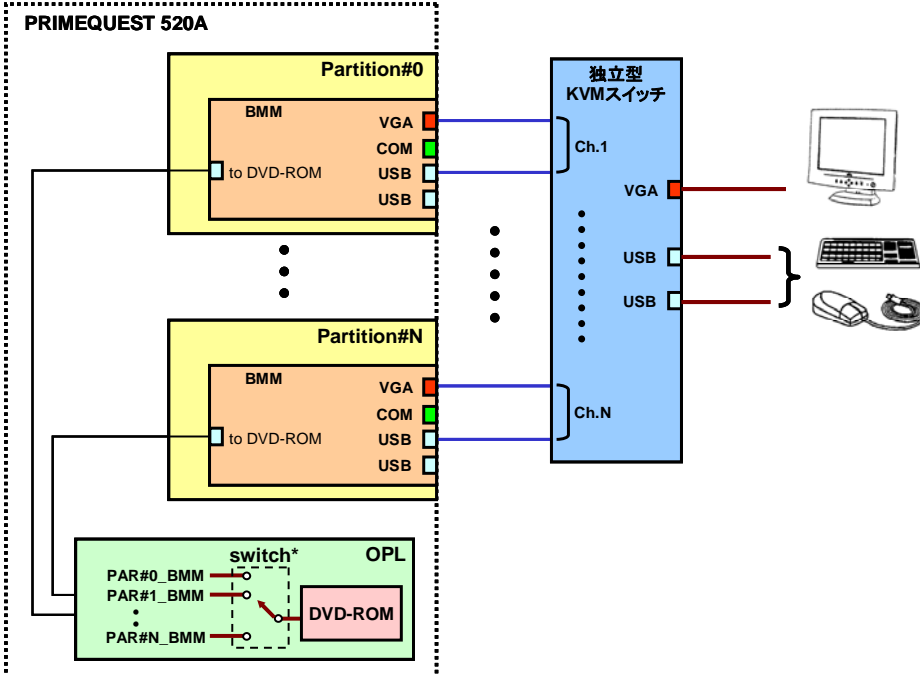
PRIMEQUEST 520A

Partition#0

BMM

VGA

COM

to DVD-ROM

USB

USB

Partition#N

BMM

VGA

COM

to DVD-ROM

USB

USB

独立型
KVMスイッチ

Ch.1

VGA

USB

USB

Ch.N

switch*

OPL

PAR#0_BMM

PAR#1_BMM

PAR#N_BMM

DVD-ROM